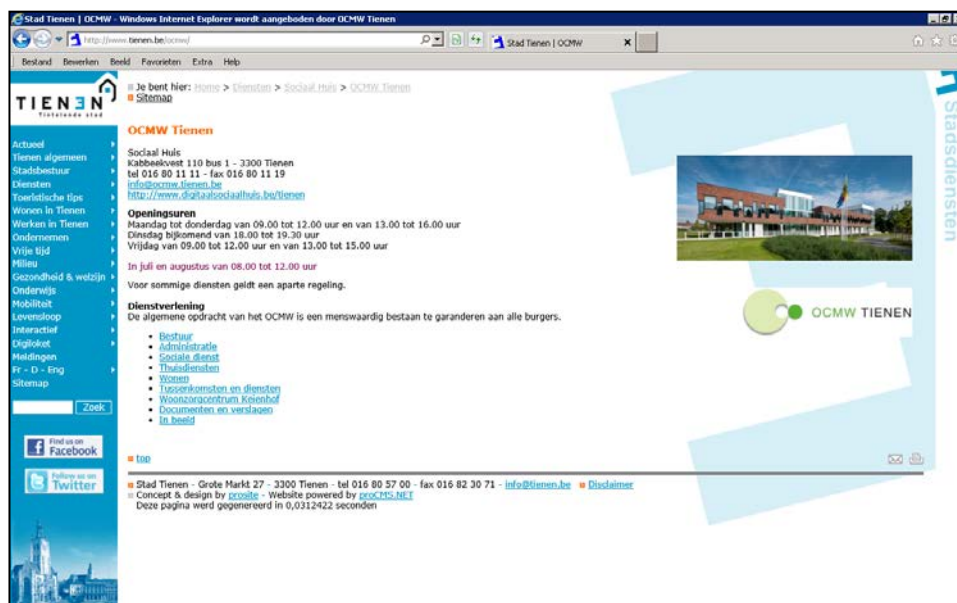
Stad Tienen | OCMW - Windows Internet Explorer wordt aangeboden door OCMW Tienen

http://www.tienen.be/ocmw/

Stad Tienen | OCMW

Bestand Bewerken Beeld Favorieten Extra Help

TIENEN
Tiendende stad

Actueel
Tienen algemeen
Stadsbestuur
Diensten
Toeristische tips
Wonen in Tienen
Werken in Tienen
Ondernemen
Vrije tijd
Milieu
Gezondheid & welzijn
Onderwijs
Mobiliteit
Levensloop
Interactief
Digiloket
Meldingen
Fr - D - Eng
Sitemap

Zoek

Find us on Facebook

Follow us on Twitter

Je bent hier: Home > Diensten > Sociaal Huis > OCMW Tienen
Sitemap

OCMW Tienen

Sociaal Huis
Kabbeekvest 110 bus 1 - 3300 Tienen
tel 016 80 11 11 - fax 016 80 11 19
info@ocmw.tienen.be
http://www.digitaalsociaalhuis.be/tienen

Openingsuren
Maandag tot donderdag van 09.00 tot 12.00 uur en van 13.00 tot 16.00 uur
Dinsdag bijkomend van 18.00 tot 19.30 uur
Vrijdag van 09.00 tot 12.00 uur en van 13.00 tot 15.00 uur

In juli en augustus van 08.00 tot 12.00 uur

Voor sommige diensten geldt een aparte regeling.

Dienstverlening
De algemene opdracht van het OCMW is een menswaardig bestaan te garanderen aan alle burgers.

- Bestuur
- Administratie
- Sociale dienst
- Thuisdiensten
- Wonen
- Tussenkomsten en diensten
- Woonzorgcentrum Keienhof
- Documenten en verslagen
- In beeld

OCMW TIENEN

Stadsdiensten

top

Stad Tienen - Grote Markt 27 - 3300 Tienen - tel 016 80 57 00 - fax 016 82 30 71 - info@tienen.be Disclaimer
Concept & design by prosite - Website powered by proCMS.NET
Deze pagina werd gegenereerd in 0,0312422 seconden